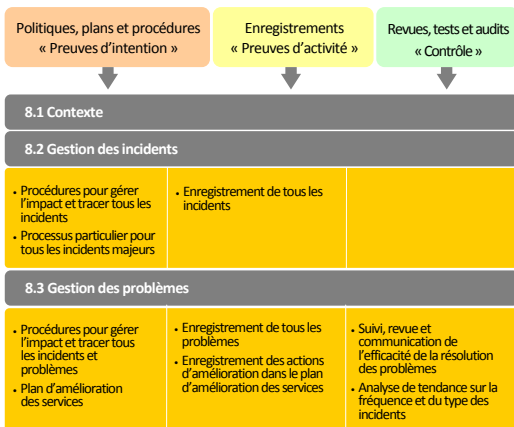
Politiques, plans et procédures
« Preuves d'intention »

Enregistrements
« Preuves d'activité »

Revues, tests et audits
« Contrôle »

8.1 Contexte

8.2 Gestion des incidents

| | | |
|---|---|---|
| • Procédures pour gérer l'impact et tracer tous les incidents<br>• Processus particulier pour tous les incidents majeurs | • Enregistrement de tous les incidents | |

8.3 Gestion des problèmes

| | | |
|---|---|---|
| • Procédures pour gérer l'impact et tracer tous les incidents et problèmes<br>• Plan d'amélioration des services | • Enregistrement de tous les problèmes<br>• Enregistrement des actions d'amélioration dans le plan d'amélioration des services | • Suivi, revue et communication de l'efficacité de la résolution des problèmes<br>• Analyse de tendance sur la fréquence et du type des incidents |